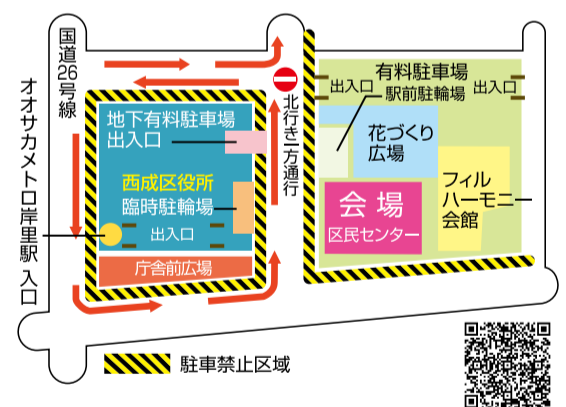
国道26号線

オオサカメトロ岸里駅 入口

地下有料駐車場 出入口

西成区役所 臨時駐輪場

出入口

庁舎前広場

北行き一方通行

有料駐車場

出入口

出入口

駅前駐輪場

花づくり広場

会場

区民センター

フィルハーモニー会館

駐車禁止区域